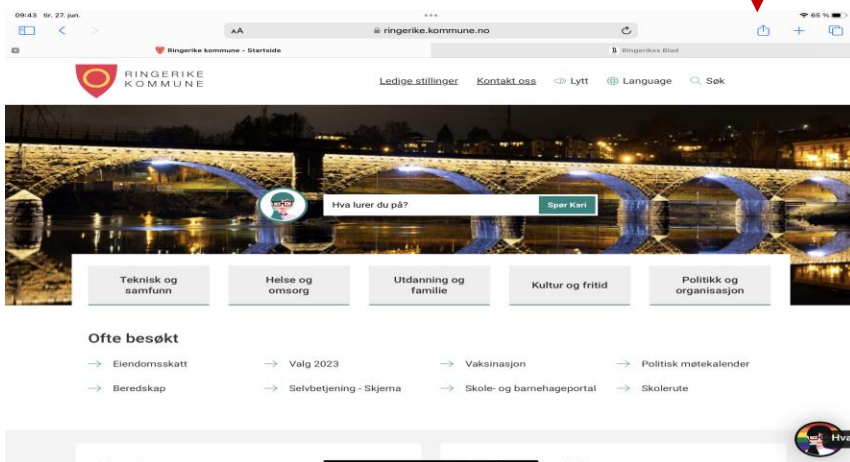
09:43 tir. 27. jun.

65 %

AA ringerike.kommune.no

Ringerike kommune - Startside

Ringerikes Blad

RINGERIKE KOMMUNE

Ledige stillinger Kontakt oss Lytt Language Søk

Hva lurer du på?

Spør Kari

Teknisk og samfunn

Helse og omsorg

Utdanning og familie

Kultur og fritid

Politikk og organisasjon

Ofte besøkt

→ Eiendomsskatt
→ Valg 2023
→ Vaksinasjon
→ Politisk møtekalender
→ Beredskap
→ Selvbetjening - Skjema
→ Skole- og barnehageportal
→ Skolerute

Hva